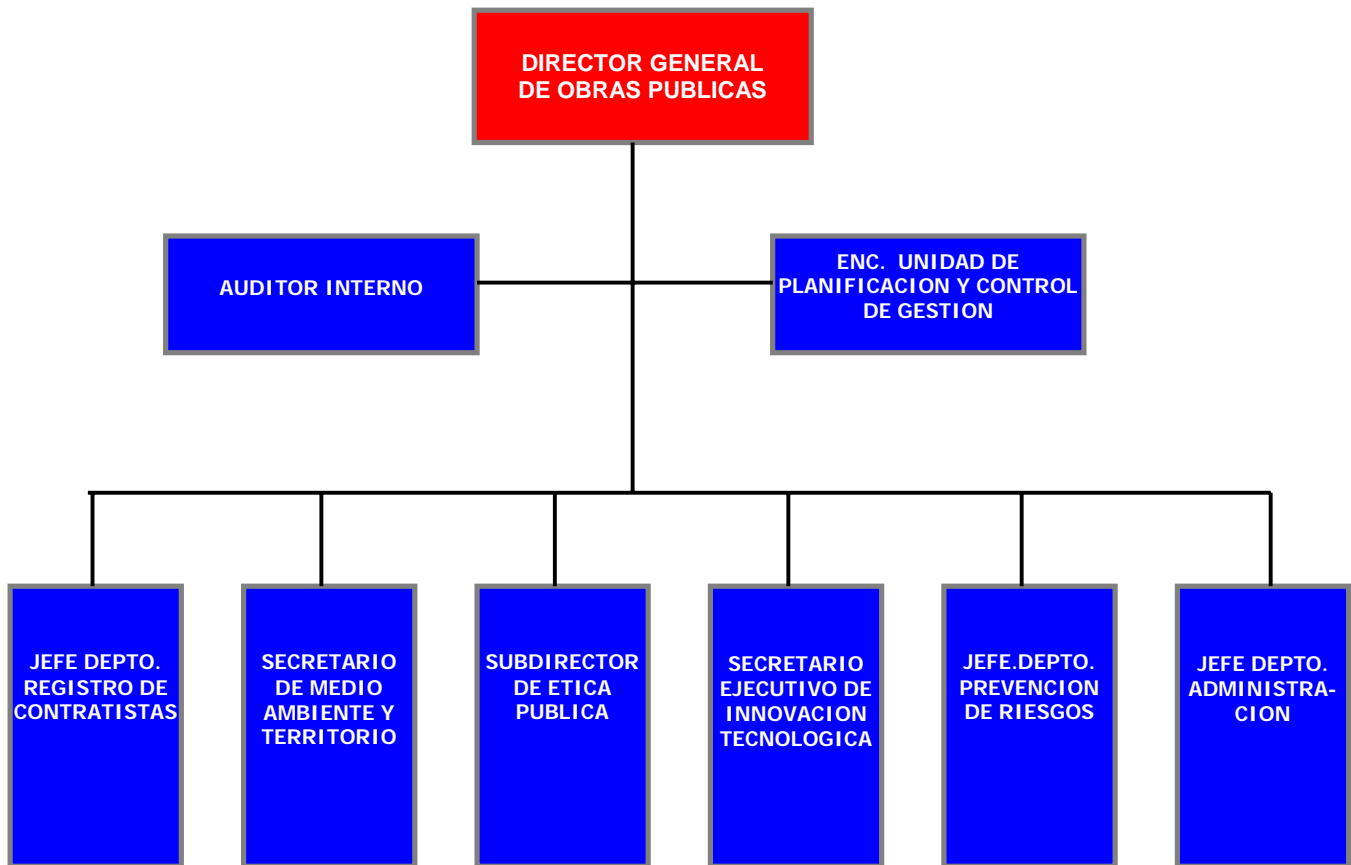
DIRECTOR GENERAL DE OBRAS PUBLICAS

AUDITOR INTERNO

ENC. UNIDAD DE PLANIFICACION Y CONTROL DE GESTION

JEFE DEPTO. REGISTRO DE CONTRATISTAS

SECRETARIO DE MEDIO AMBIENTE Y TERRITORIO

SUBDIRECTOR DE ETICA PUBLICA

SECRETARIO EJECUTIVO DE INNOVACION TECNOLOGICA

JEFE.DEPTO. PREVENCION DE RIESGOS

JEFE DEPTO. ADMINISTRACION